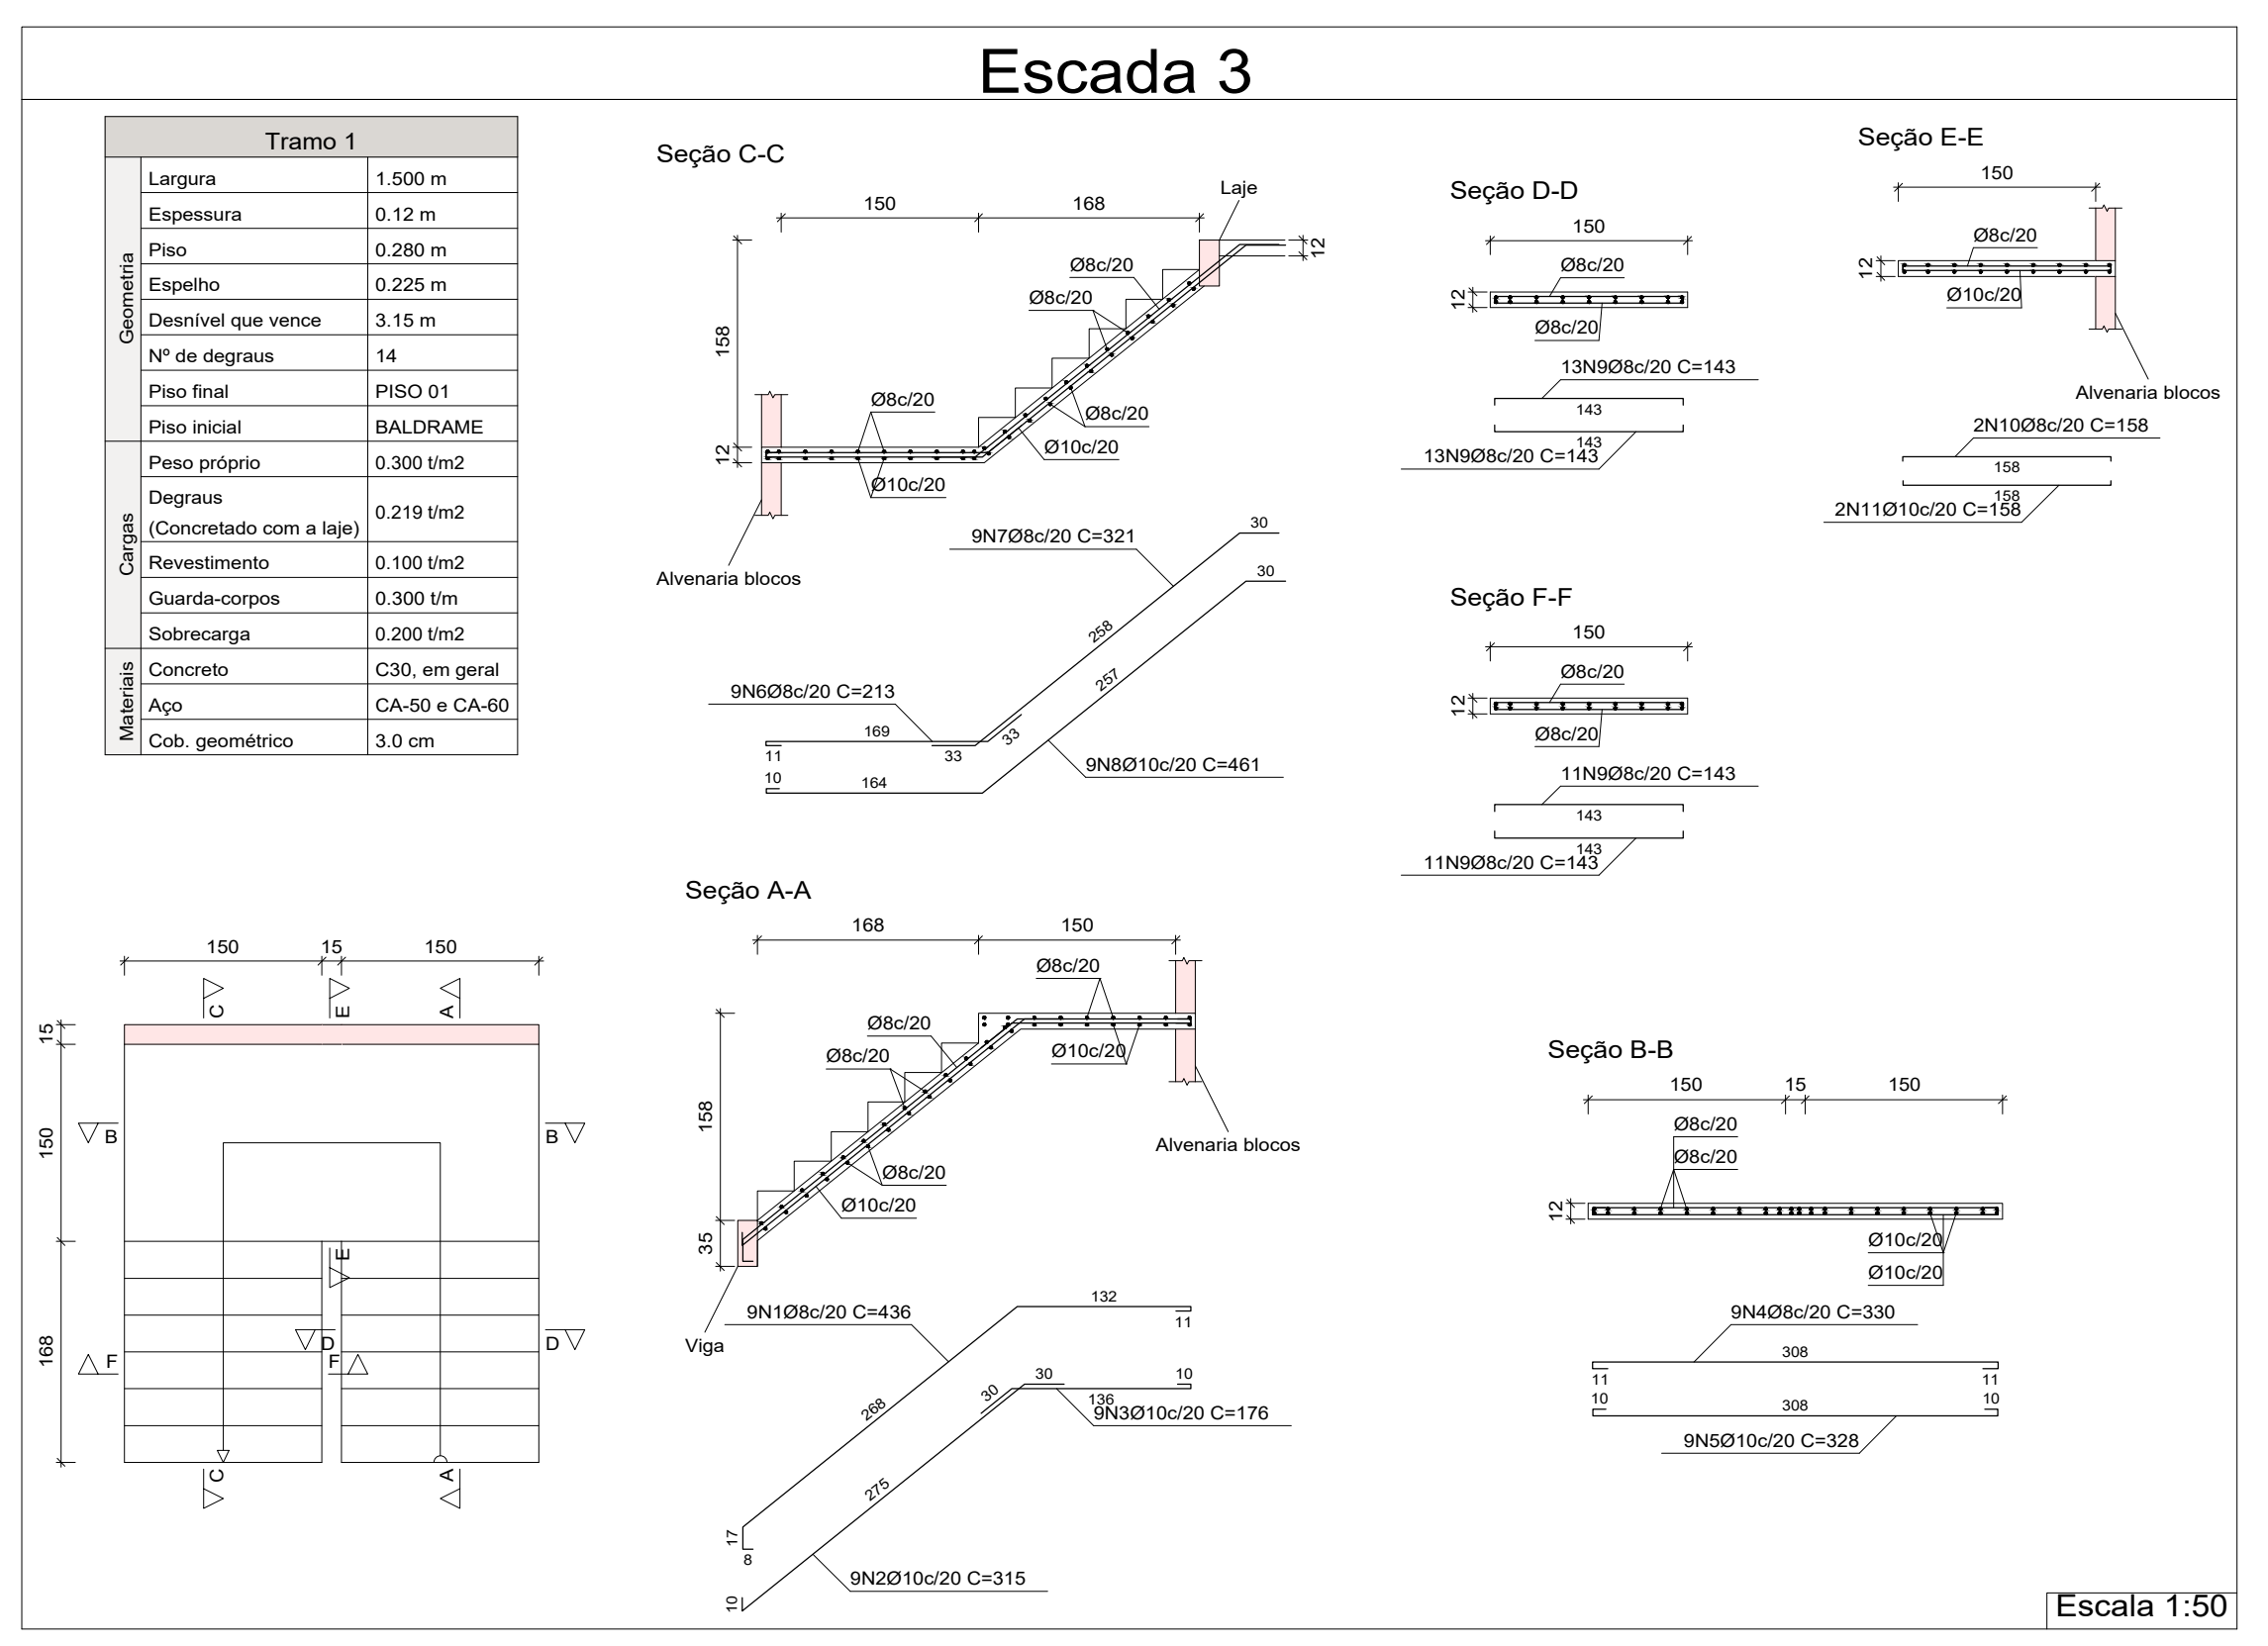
Escada 3

| Tramo 1 | | |
|---|---|---|
| Geometria | Largura | 1.500 m |
| | Espessura | 0.12 m |
| | Piso | 0.280 m |
| | Espelho | 0.225 m |
| | Desnível que vence | 3.15 m |
| | Nº de degraus | 14 |
| | Piso final | PISO 01 |
| | Piso inicial | BALDRAME |
| Cargas | Peso próprio | 0.300 t/m2 |
| | Degraus (Concretado com a laje) | 0.219 t/m2 |
| | Revestimento | 0.100 t/m2 |
| | Guarda-corpos | 0.300 t/m |
| | Sobrecarga | 0.200 t/m2 |
| Materiais | Concreto | C30, em geral |
| | Aço | CA-50 e CA-60 |
| | Cob. geométrico | 3.0 cm |

Seção C-C
150 168 Laje 12 158 12
Ø8c/20 Ø8c/20 Ø8c/20 Ø8c/20 Ø10c/20 Ø10c/20
Alvenaria blocos
9N7Ø8c/20 C=321 30 258 30 257
9N6Ø8c/20 C=213 169 11 33 33 10 164
9N8Ø10c/20 C=461

Seção D-D
150 Ø8c/20 12 Ø8c/20
13N9Ø8c/20 C=143 143 143 13N9Ø8c/20 C=143

Seção E-E
150 Ø8c/20 12 Ø10c/20
Alvenaria blocos
2N10Ø8c/20 C=158 158 158 2N11Ø10c/20 C=158

Seção F-F
150 Ø8c/20 12 Ø8c/20
11N9Ø8c/20 C=143 143 143 11N9Ø8c/20 C=143

150 15 150
C E A
15 150 B B 168 F F D D E
C A

Seção A-A
168 150 Ø8c/20 Ø8c/20 Ø8c/20 Ø10c/20 158 Ø8c/20 Ø10c/20 35
Alvenaria blocos
Viga
9N1Ø8c/20 C=436 132 11 268 30 30 10 136 9N3Ø10c/20 C=176 275
17 8 10 9N2Ø10c/20 C=315

Seção B-B
150 15 150 Ø8c/20 Ø8c/20 12 Ø10c/20 Ø10c/20
9N4Ø8c/20 C=330 308 11 11 10 10 308
9N5Ø10c/20 C=328

Escala 1:50